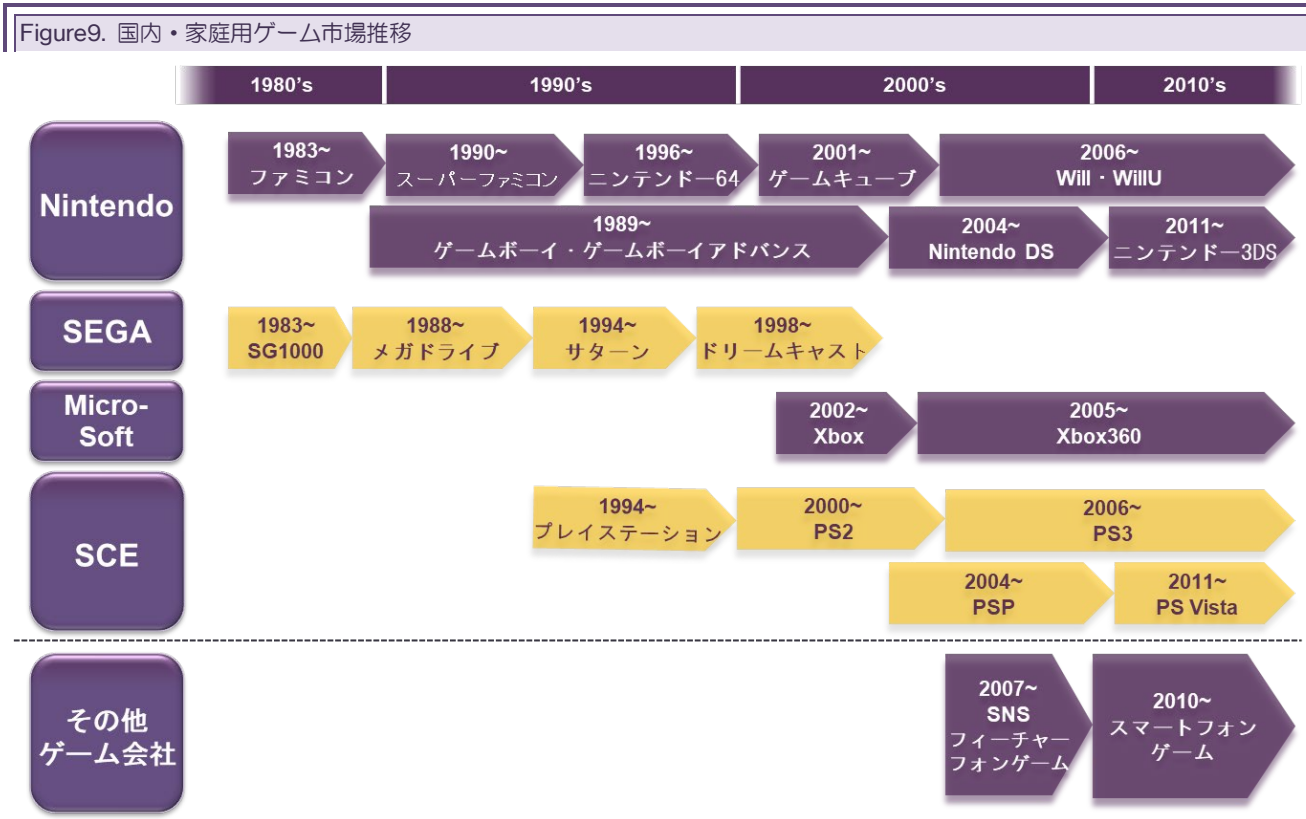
Figure9. 国内・家庭用ゲーム市場推移

1980's
1990's
2000's
2010's

Nintendo
1983~
ファミコン
1990~
スーパーファミコン
1996~
ニンテンドー64
2001~
ゲームキューブ
2006~
Will・WillU
1989~
ゲームボーイ・ゲームボーイアドバンス
2004~
Nintendo DS
2011~
ニンテンドー3DS

SEGA
1983~
SG1000
1988~
メガドライブ
1994~
サターン
1998~
ドリームキャスト

Micro-Soft
2002~
Xbox
2005~
Xbox360

SCE
1994~
プレイステーション
2000~
PS2
2006~
PS3
2004~
PSP
2011~
PS Vista

その他ゲーム会社
2007~
SNS
フィーチャーフォンゲーム
2010~
スマートフォンゲーム